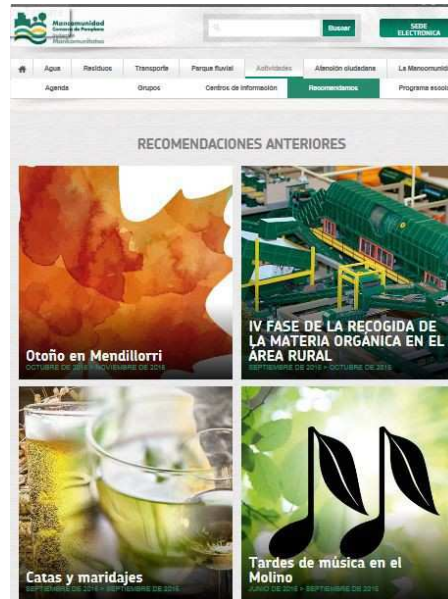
Mancomunidad
Comarca de Pamplona
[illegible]
Mancomunidadea

Buscar

SEDE ELECTRÓNICA

Agua | Residuos | Transporte | Parque fluvial | Actividades | Atención ciudadana | La Mancomunid

Agenda | Grupos | Centros de información | Recomendamos | Programa escol

RECOMENDACIONES ANTERIORES

Otoño en Mendillorri
OCTUBRE DE 2016 - NOVIEMBRE DE 2016

IV FASE DE LA RECOGIDA DE LA MATERIA ORGÁNICA EN EL ÁREA RURAL
SEPTIEMBRE DE 2016 - OCTUBRE DE 2016

Catas y maridajes
SEPTIEMBRE DE 2016 - SEPTIEMBRE DE 2016

Tardes de música en el Molino
JUNIO DE 2016 - SEPTIEMBRE DE 2016